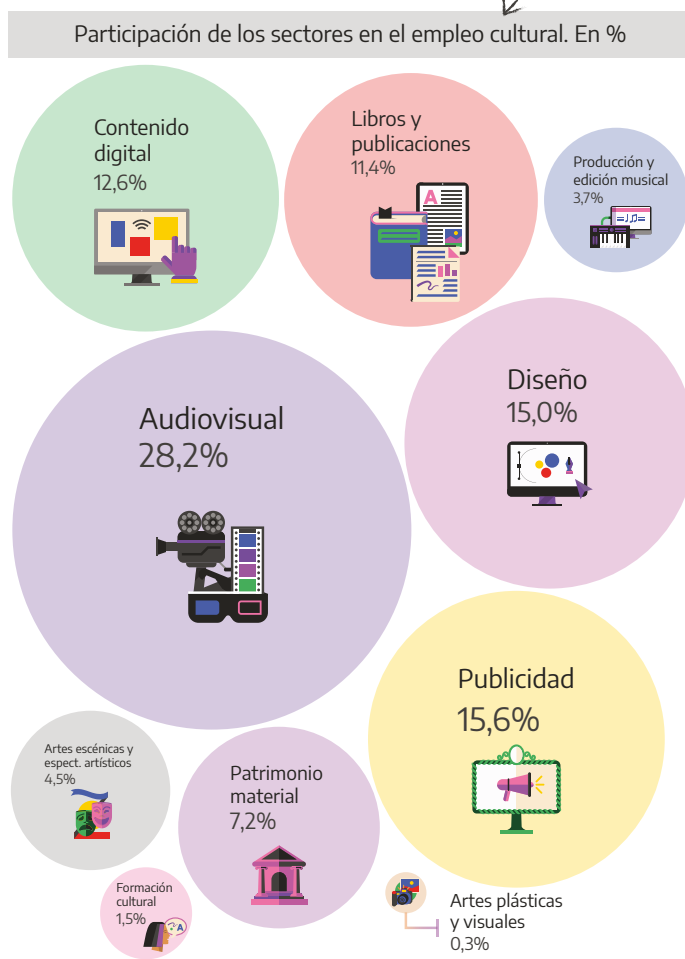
Participación de los sectores en el empleo cultural. En %

Contenido digital
12,6%

Libros y publicaciones
11,4%

Producción y edición musical
3,7%

Audiovisual
28,2%

Diseño
15,0%

Publicidad
15,6%

Artes escénicas y espect. artísticos
4,5%

Patrimonio material
7,2%

Formación cultural
1,5%

Artes plásticas y visuales
0,3%